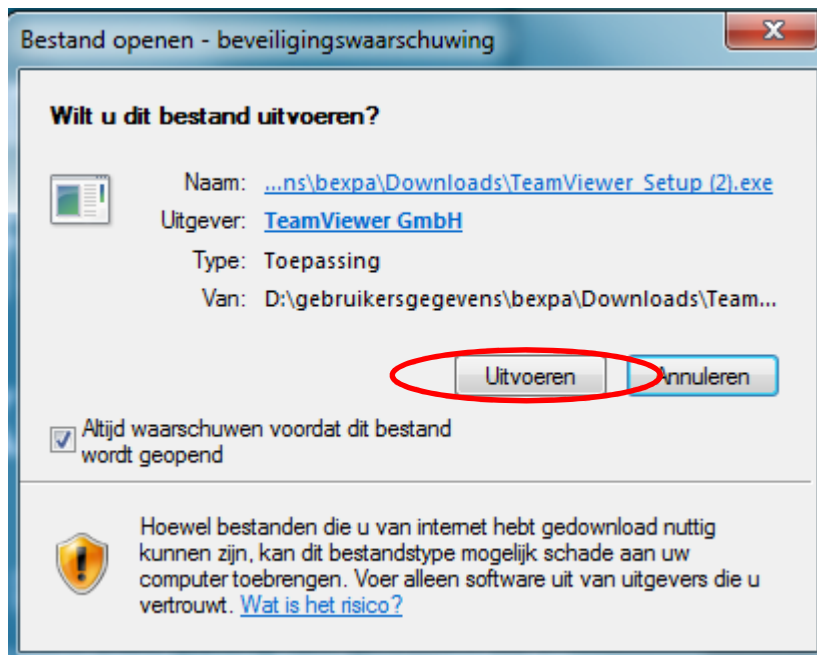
Bestand openen - beveiligingswaarschuwing

Wilt u dit bestand uitvoeren?

Naam: ...ns\bexpa\Downloads\TeamViewer_Setup (2).exe
Uitgever: TeamViewer GmbH
Type: Toepassing
Van: D:\gebruikersgegevens\bexpa\Downloads\Team...

Uitvoeren Annuleren

Altijd waarschuwen voordat dit bestand wordt geopend

Hoewel bestanden die u van internet hebt gedownload nuttig kunnen zijn, kan dit bestandstype mogelijk schade aan uw computer toebrengen. Voer alleen software uit van uitgevers die u vertrouwt. Wat is het risico?